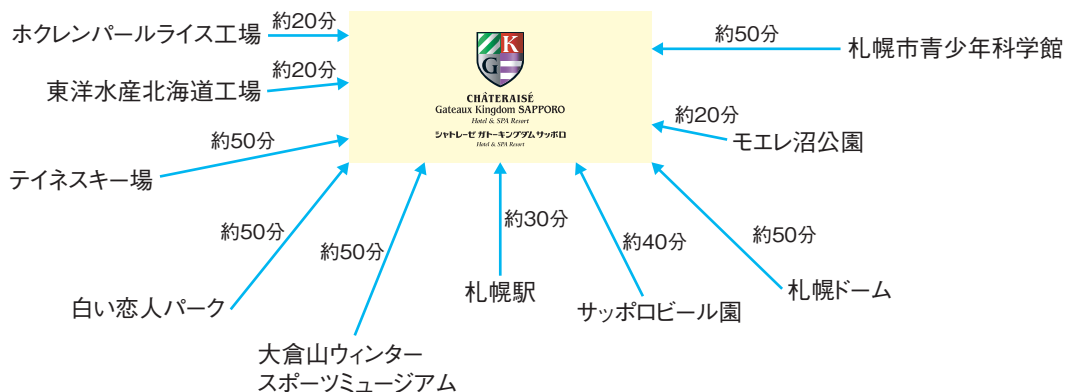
ホクレンパールライス工場
約20分
東洋水産北海道工場
約20分
約50分
テイネスキー場
CHÂTERAISÉ
Gateaux Kingdom SAPPORO
Hotel & SPA Resort
シャトレーゼ ガトーキングダム サッポロ
Hotel & SPA Resort
約50分
札幌市青少年科学館
約20分
モエレ沼公園
約50分
白い恋人パーク
約50分
大倉山ウィンター
スポーツミュージアム
約30分
札幌駅
約40分
サッポロビール園
約50分
札幌ドーム